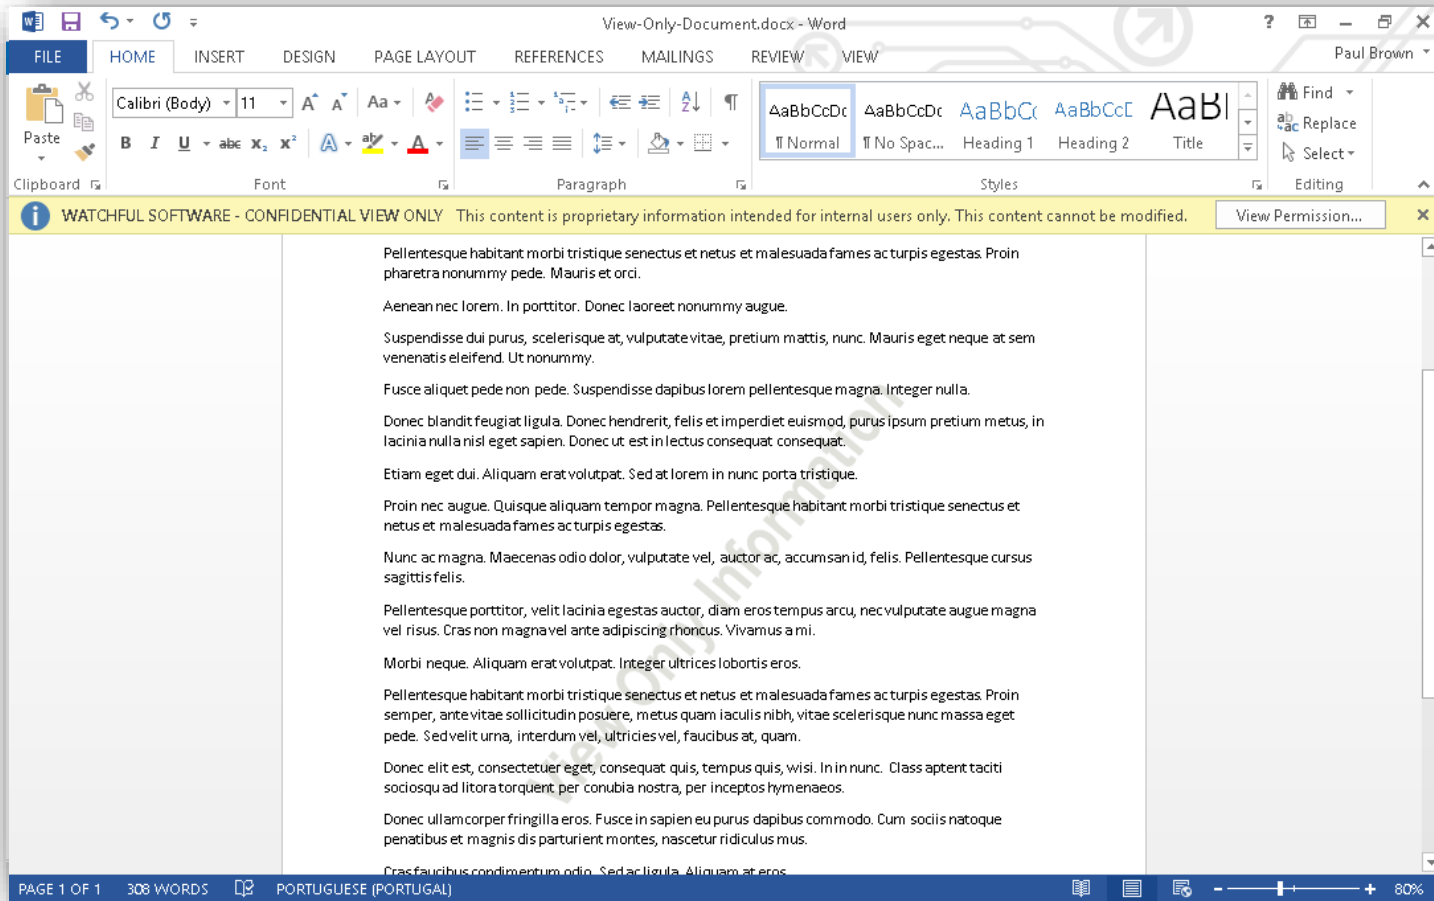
View-Only-Document.docx - Word

?

FILE HOME INSERT DESIGN PAGE LAYOUT REFERENCES MAILINGS REVIEW VIEW Paul Brown

Paste

Clipboard

Calibri (Body) 11

Aa

B I U abc $x_2$ $x^2$

Font

Paragraph

AaBbCcDc ¶ Normal

AaBbCcDc ¶ No Spac...

AaBbCc Heading 1

AaBbCcE Heading 2

AaBl Title

Styles

Find

Replace

Select

Editing

WATCHFUL SOFTWARE - CONFIDENTIAL VIEW ONLY This content is proprietary information intended for internal users only. This content cannot be modified. View Permission...

Pellentesque habitant morbi tristique senectus et netus et malesuada fames ac turpis egestas. Proin pharetra nonummy pede. Mauris et orci.

Aenean nec lorem. In porttitor. Donec laoreet nonummy augue.

Suspendisse dui purus, scelerisque at, vulputate vitae, pretium mattis, nunc. Mauris eget neque at sem venenatis eleifend. Ut nonummy.

Fusce aliquet pede non pede. Suspendisse dapibus lorem pellentesque magna. Integer nulla.

Donec blandit feugiat ligula. Donec hendrerit, felis et imperdiet euismod, purus ipsum pretium metus, in lacinia nulla nisl eget sapien. Donec ut est in lectus consequat consequat.

Etiam eget dui. Aliquam erat volutpat. Sed at lorem in nunc porta tristique.

Proin nec augue. Quisque aliquam tempor magna. Pellentesque habitant morbi tristique senectus et netus et malesuada fames ac turpis egestas.

Nunc ac magna. Maecenas odio dolor, vulputate vel, auctor ac, accumsan id, felis. Pellentesque cursus sagittis felis.

Pellentesque porttitor, velit lacinia egestas auctor, diam eros tempus arcu, nec vulputate augue magna vel risus. Cras non magna vel ante adipiscing rhoncus. Vivamus a mi.

Morbi neque. Aliquam erat volutpat. Integer ultrices lobortis eros.

Pellentesque habitant morbi tristique senectus et netus et malesuada fames ac turpis egestas. Proin semper, ante vitae sollicitudin posuere, metus quam iaculis nibh, vitae scelerisque nunc massa eget pede. Sed velit urna, interdum vel, ultricies vel, faucibus at, quam.

Donec elit est, consectetuer eget, consequat quis, tempus quis, wisi. In in nunc. Class aptent taciti sociosqu ad litora torquent per conubia nostra, per inceptos hymenaeos.

Donec ullamcorper fringilla eros. Fusce in sapien eu purus dapibus commodo. Cum sociis natoque penatibus et magnis dis parturient montes, nascetur ridiculus mus.

Cras faucibus condimentum odio. Sed ac ligula. Aliquam at eros.

View Only Information

PAGE 1 OF 1 308 WORDS PORTUGUESE (PORTUGAL) 80%